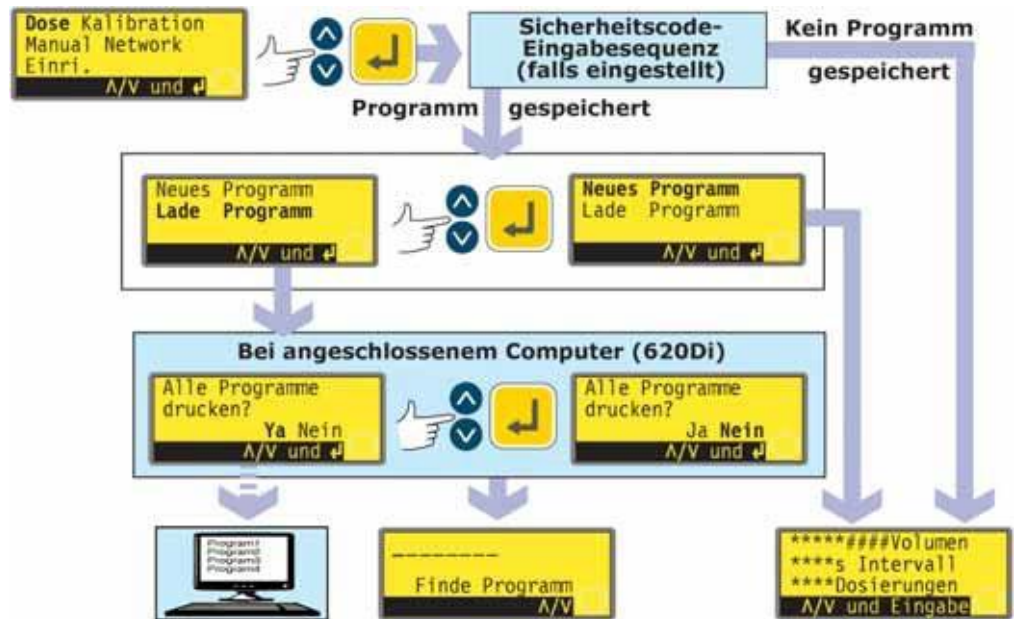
Dose Kalibration
Manual Network
Einri.
Λ/V und ↵

Sicherheitscode-Eingabesequenz (falls eingestellt)

Kein Programm gespeichert

Programm gespeichert

Neues Programm
Lade Programm
Λ/V und ↵

Neues Programm
Lade Programm
Λ/V und ↵

Bei angeschlossenem Computer (620Di)

Alle Programme drucken?
Ya Nein
Λ/V und ↵

Alle Programme drucken?
Ja Nein
Λ/V und ↵

Program1
Program2
Program3
Program4

--------
Finde Programm
Λ/V

*****####Volumen
****s Intervall
****Dosierungen
Λ/V und Eingabe